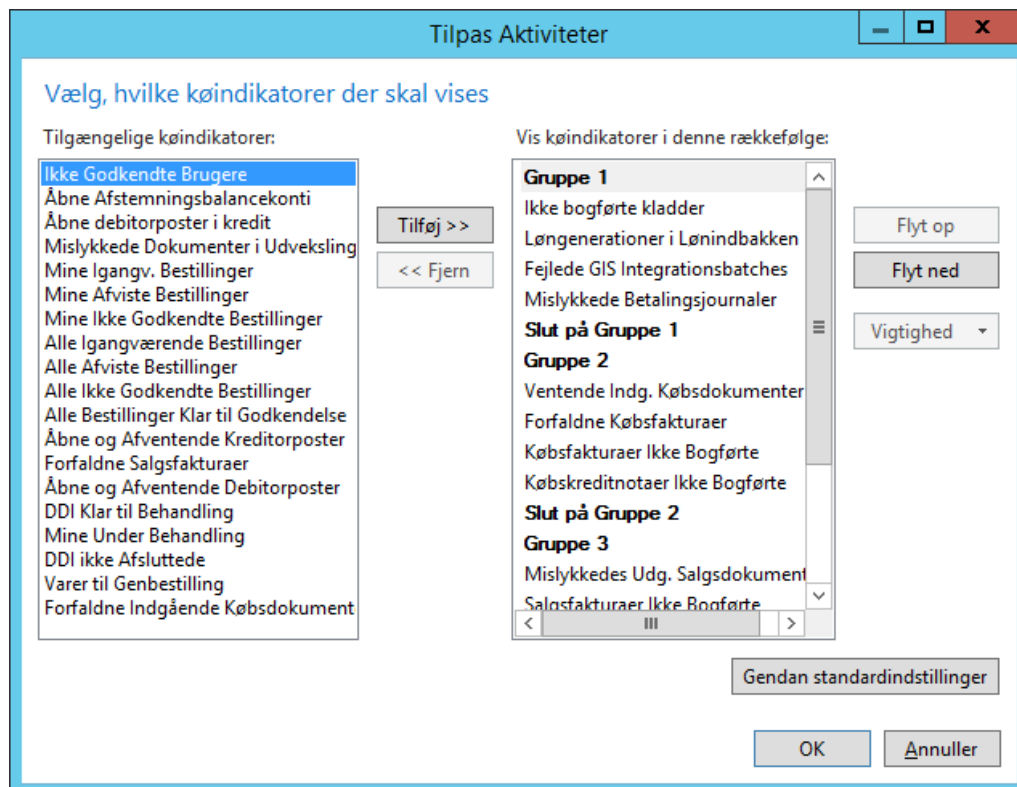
Tilpas Aktiviteter

Vælg, hvilke køindikatorer der skal vises

Tilgængelige køindikatorer:

Ikke Godkendte Brugere
Åbne Afstemningsbalancekonti
Åbne debitorposter i kredit
Mislykkede Dokumenter i Udveksling
Mine Igangv. Bestillinger
Mine Afviste Bestillinger
Mine Ikke Godkendte Bestillinger
Alle Igangværende Bestillinger
Alle Afviste Bestillinger
Alle Ikke Godkendte Bestillinger
Alle Bestillinger Klar til Godkendelse
Åbne og Afventende Kreditorposter
Forfaldne Salgsfakturaer
Åbne og Afventende Debitorposter
DDI Klar til Behandling
Mine Under Behandling
DDI ikke Afsluttede
Varer til Genbestilling
Forfaldne Indgående Købsdokument

Tilføj >>

<< Fjern

Vis køindikatorer i denne rækkefølge:

Gruppe 1
Ikke bogførte kladder
Løngenerationer i Lønindbakken
Fejlede GIS Integrationsbatches
Mislykkede Betalingsjournaler
Slut på Gruppe 1
Gruppe 2
Ventende Indg. Købsdokumenter
Forfaldne Købsfakturaer
Købsfakturaer Ikke Bogførte
Købskreditnotaer Ikke Bogførte
Slut på Gruppe 2
Gruppe 3
Mislykkedes Udg. Salgsdokument
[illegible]

Flyt op

Flyt ned

Vigtighed

Gendan standardindstillinger

OK

Annuller